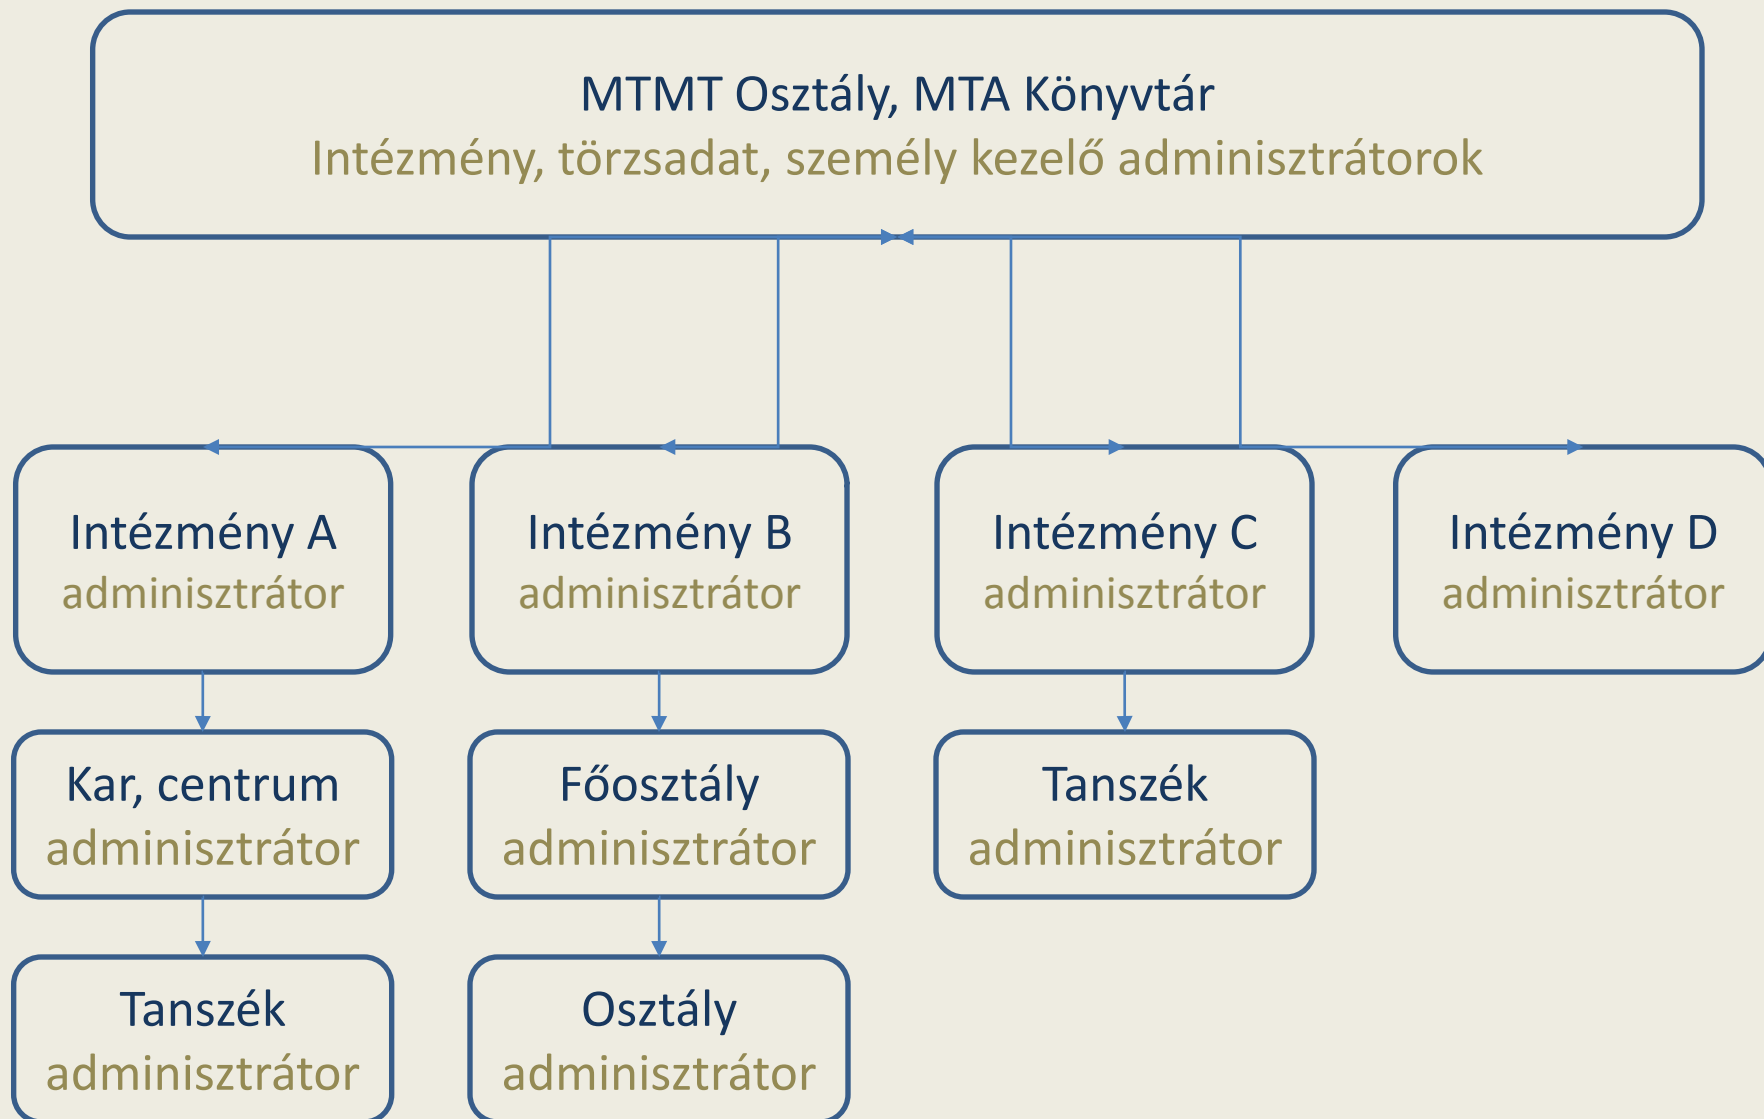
MTMT Osztály, MTA Könyvtár
Intézmény, törzsadat, személy kezelő adminisztrátorok

Intézmény A
adminisztrátor

Intézmény B
adminisztrátor

Intézmény C
adminisztrátor

Intézmény D
adminisztrátor

Kar, centrum
adminisztrátor

Főosztály
adminisztrátor

Tanszék
adminisztrátor

Tanszék
adminisztrátor

Osztály
adminisztrátor